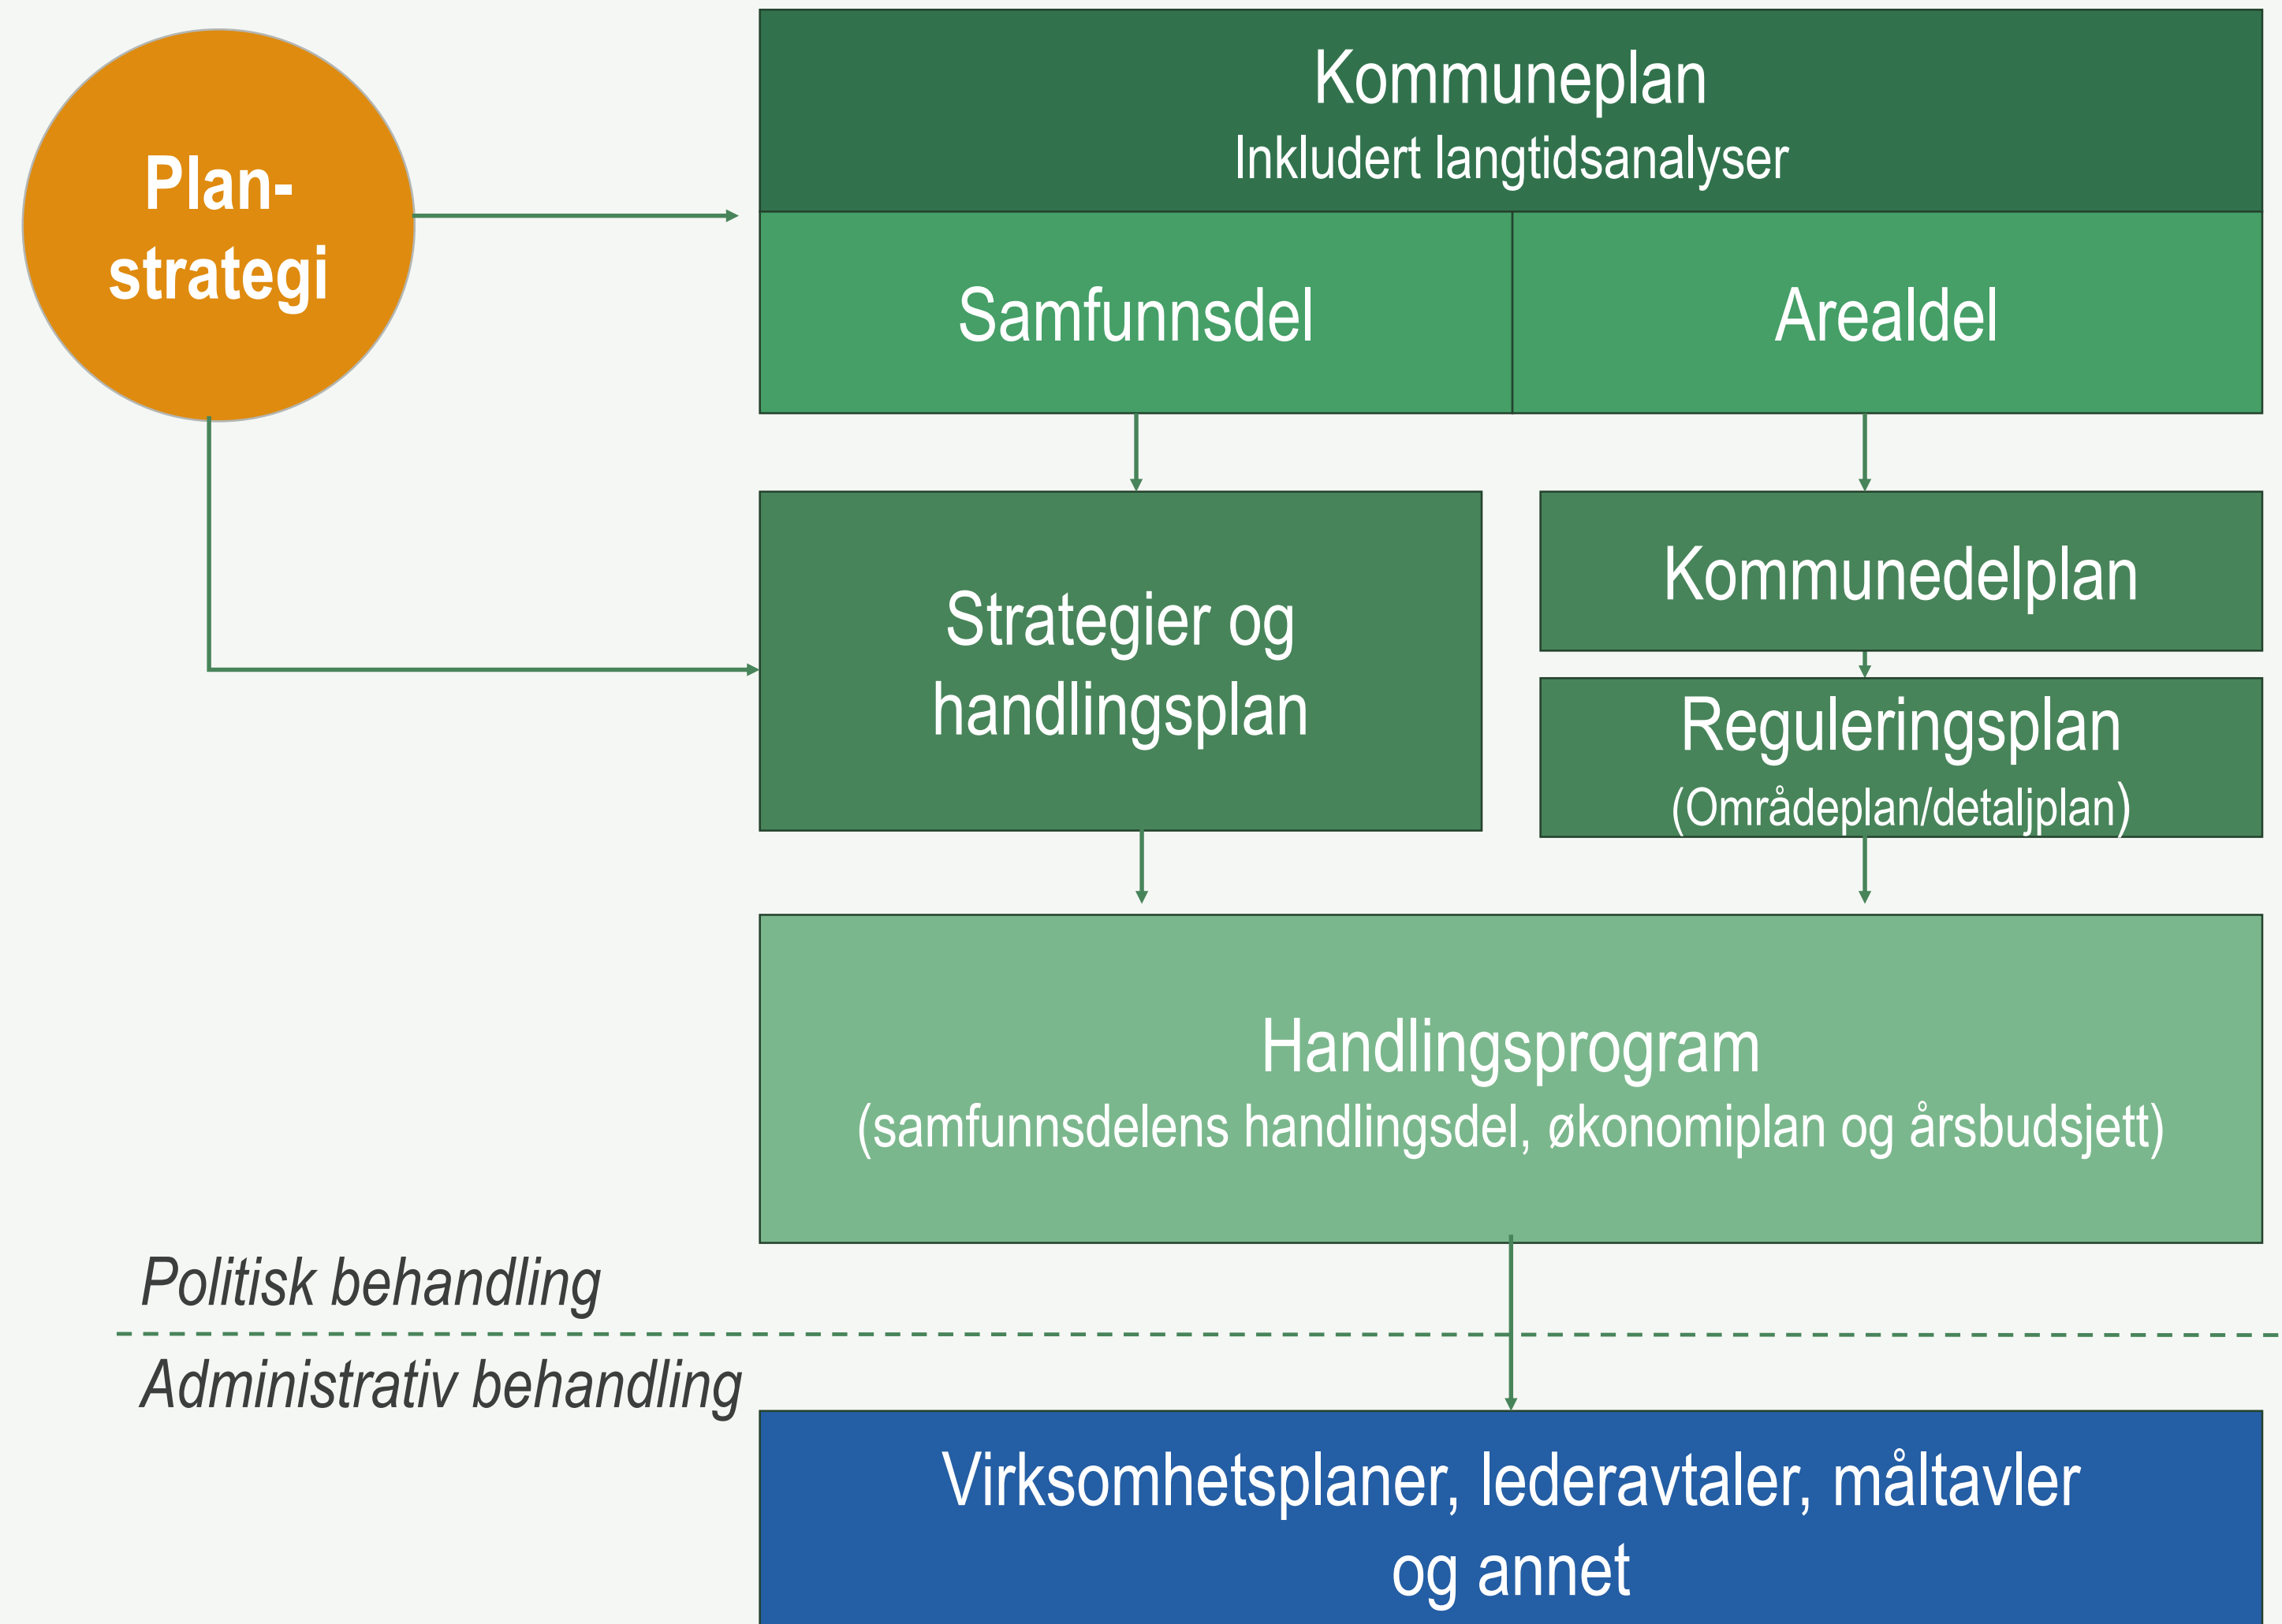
Plan-
strategi

Kommuneplan
Inkludert langtidsanalyser

Samfunnsdel

Arealdel

Strategier og handlingsplan

Kommunedelplan

Reguleringsplan
(Områdeplan/detaljplan)

Handlingsprogram
(samfunnsdelens handlingsdel, økonomiplan og årsbudsjett)

Politisk behandling

Administrativ behandling

Virksomhetsplaner, lederavtaler, måltavler og annet